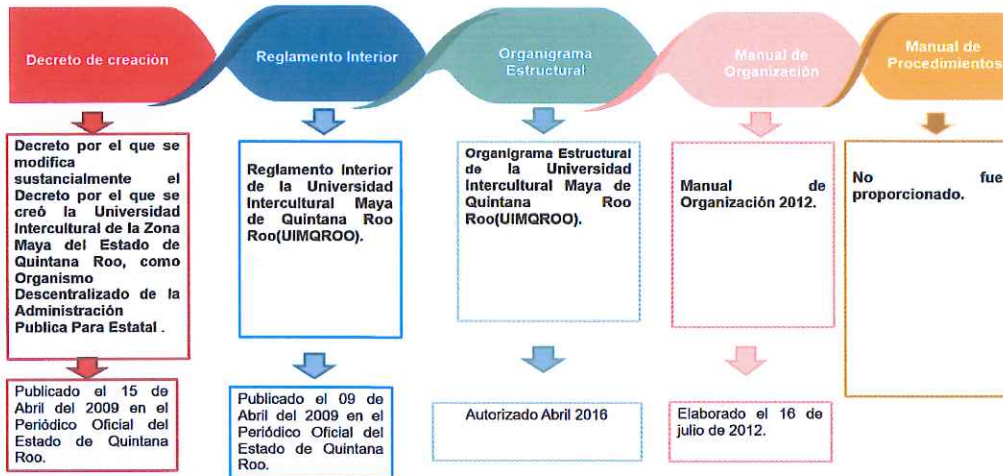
Decreto de creación

Decreto por el que se modifica sustancialmente el Decreto por el que se creó la Universidad Intercultural de la Zona Maya del Estado de Quintana Roo, como Organismo Descentralizado de la Administración Publica Para Estatal .

Publicado el 15 de Abril del 2009 en el Periódico Oficial del Estado de Quintana Roo.

Reglamento Interior

Reglamento Interior de la Universidad Intercultural Maya de Quintana Roo Roo(UIMQROO).

Publicado el 09 de Abril del 2009 en el Periódico Oficial del Estado de Quintana Roo.

Organigrama Estructural

Organigrama Estructural de la Universidad Intercultural Maya de Quintana Roo Roo(UIMQROO).

Autorizado Abril 2016

Manual de Organización

Manual de Organización 2012.

Elaborado el 16 de julio de 2012.

Manual de Procedimientos

No fue proporcionado.